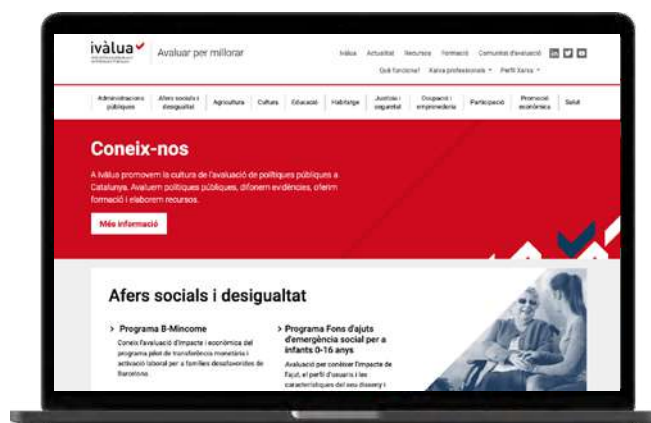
ivàlua
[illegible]

Avaluar per millorar

Ivàlua Actualitat Recursos Formació Comunitat d'avaluació

Què funciona? Xarxa professionals ▾ Perfil Xarxa ▾

Administracions públiques | Afers socials i desigualtat | Agricultura | Cultura | Educació | Habitatge | Justícia i seguretat | Ocupació i emprenedoria | Participació | Promoció econòmica | Salut

Coneix-nos

A Ivàlua promovem la cultura de l'avaluació de polítiques públiques a Catalunya. Avaluem polítiques públiques, difonem evidències, oferim formació i elaborem recursos.

Més informació

Afers socials i desigualtat

› Programa B-Mincome

Coneix l'avaluació d'impacte i econòmica del programa pilot de transferència monetària i activació laboral per a famílies desafavorides de Barcelona

› Programa Fons d'ajuts d'emergència social per a infants 0-16 anys

Avaluació per conèixer l'impacte de l'ajut, el perfil d'usuaris i les característiques del seu disseny i